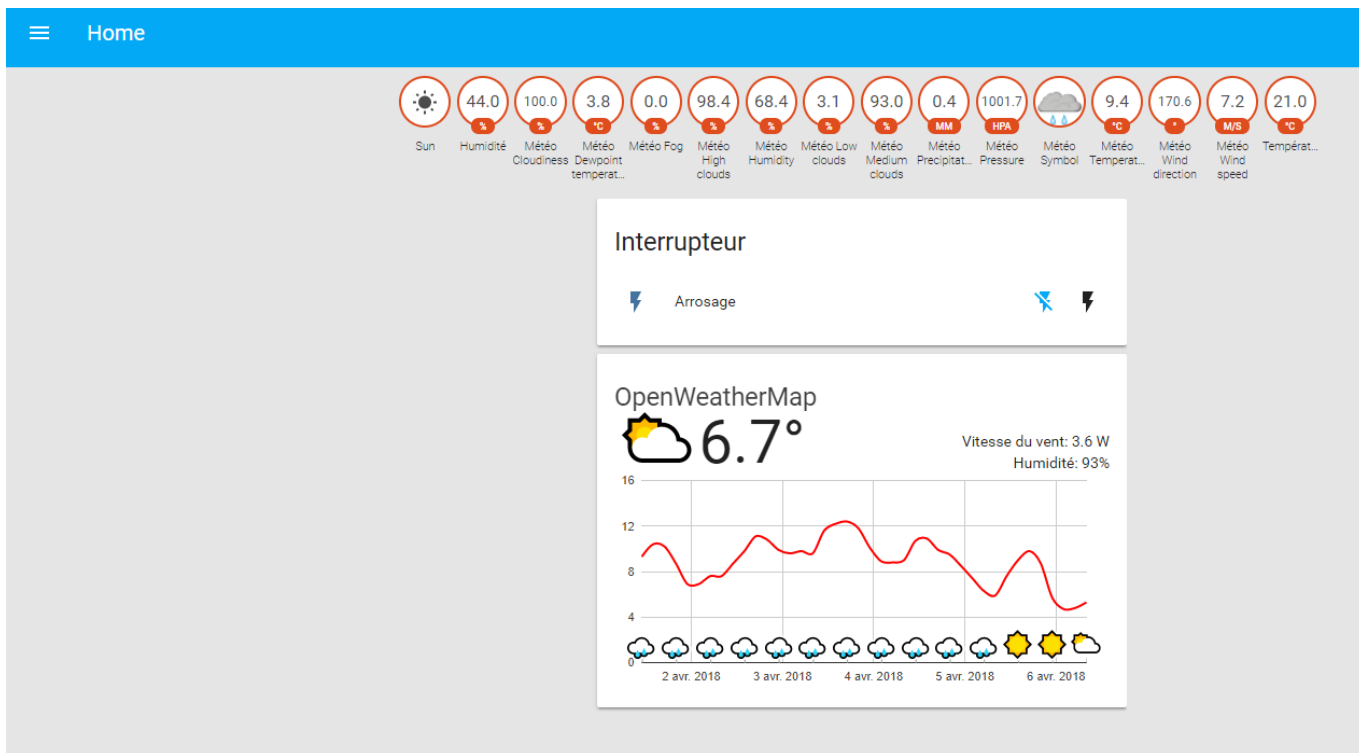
Home

44.0 % | 100.0 % | 3.8 °C | 0.0 % | 98.4 % | 68.4 % | 3.1 % | 93.0 % | 0.4 MM | 1001.7 HPA | 9.4 °C | 170.6 ° | 7.2 M/S | 21.0 °C

Sun
Humidité
Météo Cloudiness
Météo Dewpoint temperat...
Météo Fog
Météo High clouds
Météo Humidity
Météo Low clouds
Météo Medium clouds
Météo Precipitat...
Météo Pressure
Météo Symbol
Météo Temperat...
Météo Wind direction
Météo Wind speed
Températ...

Interrupteur

Arrosage

OpenWeatherMap

6.7°

Vitesse du vent: 3.6 W
Humidité: 93%

16
12
8
4
0

2 avr. 2018
3 avr. 2018
4 avr. 2018
5 avr. 2018
6 avr. 2018